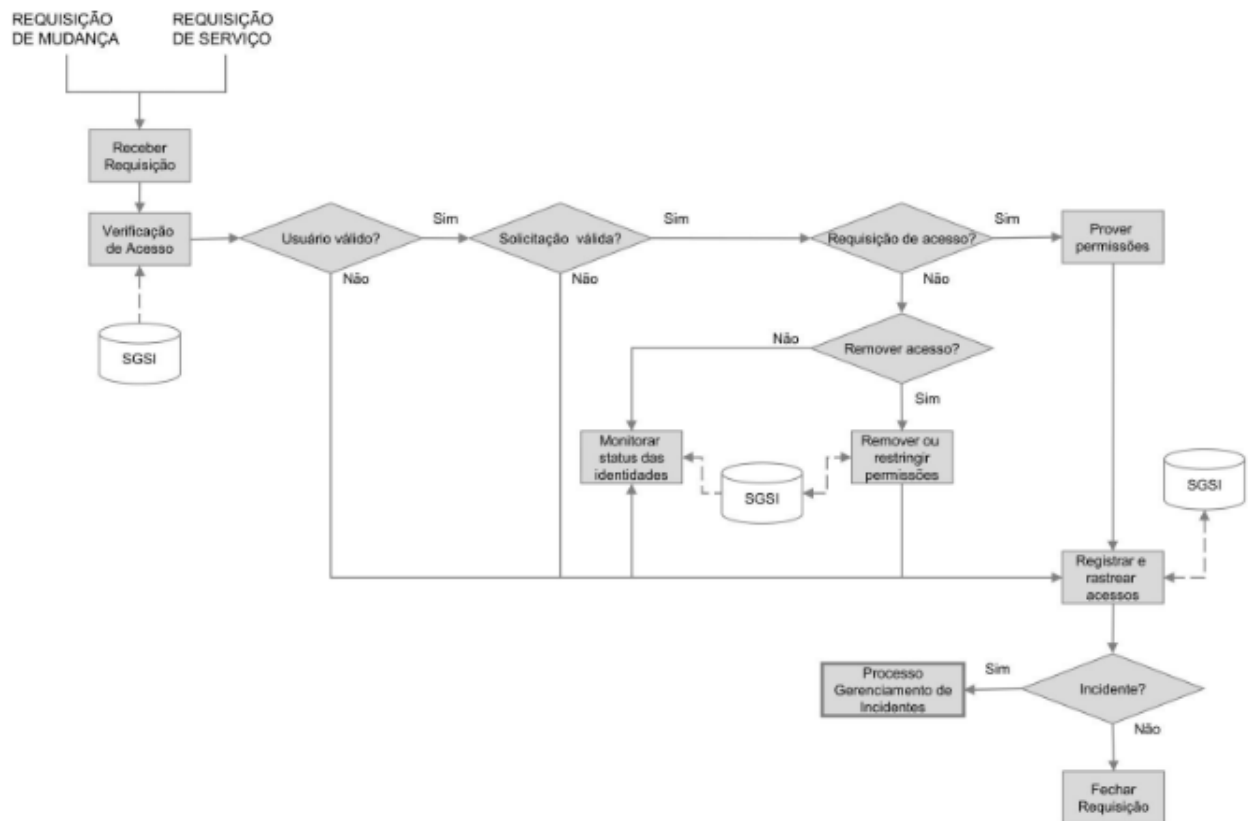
REQUISIÇÃO DE MUDANÇA

REQUISIÇÃO DE SERVIÇO

Receber Requisição

Verificação de Acesso

SGSI

Usuário válido?

Sim

Não

Solicitação válida?

Sim

Não

Requisição de acesso?

Sim

Não

Prover permissões

Remover acesso?

Não

Sim

Monitorar status das identidades

SGSI

Remover ou restringir permissões

SGSI

Registrar e rastrear acessos

Processo Gerenciamento de Incidentes

Sim

Incidente?

Não

Fechar Requisição